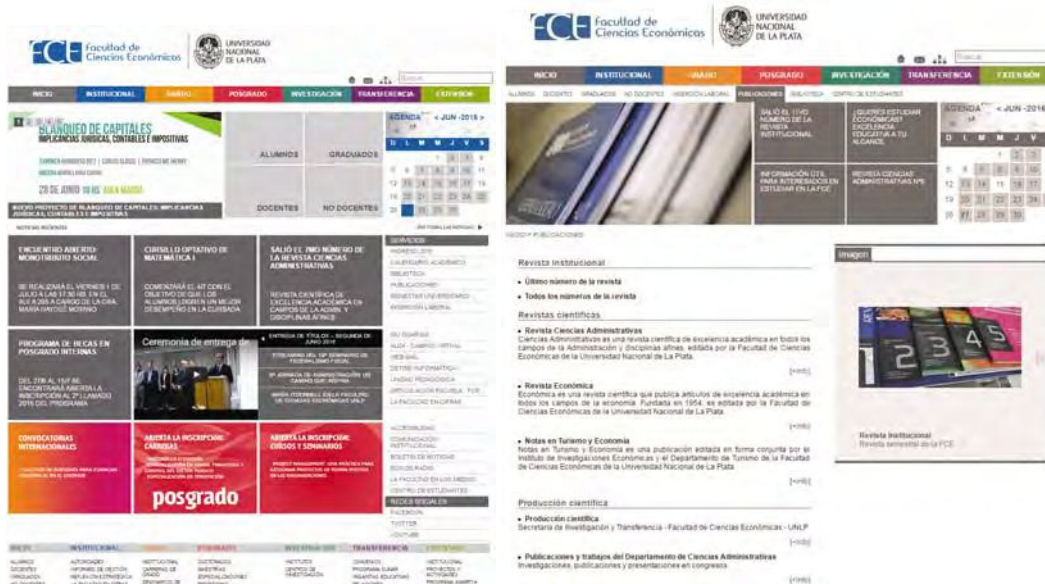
Facultad de Ciencias Económicos | UNIVERSIDAD NACIONAL DE LA PLATA

INICIO INSTITUCIONAL GRADO POSGRADO INVESTIGACIÓN TRANSFERENCIA EXTENSIÓN

BLANQUEO DE CAPITALES
IMPLICANCIAS JURÍDICAS, CONTABLES E IMPOSITIVAS

28 DE JUNIO 18 HS AULA MAGNA

NUEVO PROYECTO DE BLANQUEO DE CAPITALES: IMPLICANCIAS JURÍDICAS, CONTABLES E IMPOSITIVAS

ALUMNOS GRADUADOS
DOCENTES NO DOCENTES

AGENDA < JUN -2016 >
D L M M J V S

NOTICIAS RECIENTES

ENCUENTRO ABIERTO: MONOTRIBUTO SOCIAL
SE REALIZARÁ EL VIERNES 1 DE JULIO A LAS 17:30 HS. EN EL AULA 209 A CARGO DE LA CRA. MARÍA INÉS DÍAZ MORINO

CURSILLO OPTATIVO DE MATEMÁTICA I
COMENZARÁ EL 4/7 CON EL OBJETIVO DE QUE LOS ALUMNOS LOGREN UN MEJOR DESEMPEÑO EN LA CURSADA

SALIÓ EL 7MO NÚMERO DE LA REVISTA CIENCIAS ADMINISTRATIVAS
REVISTA CIENTÍFICA DE EXCELENCIA ACADÉMICA EN CAMPOS DE LA ADMIN. Y DISCIPLINAS AFINES

SERVICIOS
INGRESO 2017
CALENDARIO ACADÉMICO
BIBLIOTECA
PUBLICACIONES
BIENESTAR UNIVERSITARIO
INSERCIÓN LABORAL

PROGRAMA DE BECAS EN POSGRADO INTERNAS
DEL 27/6 AL 15/7 SE ENCONTRARÁ ABIERTA LA INSCRIPCIÓN AL 2° LLAMADO 2016 DEL PROGRAMA

Ceremonia de entrega de

ENTREGA DE TÍTULOS – SEGUNDA DE JUNIO 2016
STREAMING DEL 10° SEMINARIO DE FEDERALISMO FISCAL
3° JORNADA DE ADMINISTRACIÓN DE CAMINO QUE ABRIMA
MARÍA CORONELL (DELA FACULTAD DE CIENCIAS ECONÓMICAS UNLP)

SIU GUARANÍ
AULA – CAMPUS VIRTUAL
WEB MAIL
CENTRO INFORMÁTICO
UNIDAD PEDAGÓGICA
OFICINA ALUMNOS
LA FACULTAD EN OBRAS

CONVOCATORIAS INTERNACIONALES
ABIERTA LA INSCRIPCIÓN: CARRERAS
posgrado
ABIERTA LA INSCRIPCIÓN: CURSOS Y SEMINARIOS

ACCESIBILIDAD
COMUNICACIÓN INSTITUCIONAL
BOLETÍN DE NOTICIAS
ECO DE RADIO
LA FACULTAD EN LOS MEDIOS
CENTRO DE ESTUDIANTES
REDES SOCIALES
FACEBOOK
TWITTER
YOUTUBE

INICIO INSTITUCIONAL GRADO POSGRADO INVESTIGACIÓN TRANSFERENCIA EXTENSIÓN

Facultad de Ciencias Económicas | UNIVERSIDAD NACIONAL DE LA PLATA

INICIO INSTITUCIONAL GRADO POSGRADO INVESTIGACIÓN TRANSFERENCIA EXTENSIÓN

ALUMNOS DOCENTES GRADUADOS NO DOCENTES INSERCIÓN LABORAL PUBLICACIONES BIBLIOTECA CENTRO DE ESTUDIANTES

SALIÓ EL 7MO NÚMERO DE LA REVISTA INSTITUCIONAL
¿QUIERES ESTUDIAR ECONÓMICAS? EXCELENCIA EDUCATIVA A TU ALCANCE
INFORMACIÓN ÚTIL PARA INTERESADOS EN ESTUDIAR EN LA FCE
REVISTA CIENCIAS ADMINISTRATIVAS N°6

AGENDA < JUN -2016
D L M M J V

INICIO > PUBLICACIONES

Revista institucional
• Último número de la revista
• Todos los números de la revista

Revistas científicas
• Revista Ciencias Administrativas
Ciencias Administrativas es una revista científica de excelencia académica en todos los campos de la Administración y disciplinas afines, editada por la Facultad de Ciencias Económicas de la Universidad Nacional de La Plata.
[+info]

• Revista Económica
Económica es una revista científica que publica artículos de excelencia académica en todos los campos de la economía. Fundada en 1954, es editada por la Facultad de Ciencias Económicas de la Universidad Nacional de La Plata.
[+info]

• Notas en Turismo y Economía
Notas en Turismo y Economía es una publicación editada en forma conjunta por el Instituto de Investigaciones Económicas y el Departamento de Turismo de la Facultad de Ciencias Económicas de la Universidad Nacional de La Plata.
[+info]

Producción científica
• Producción científica
Secretaría de Investigación y Transferencia - Facultad de Ciencias Económicas - UNLP
[+info]

• Publicaciones y trabajos del Departamento de Ciencias Administrativas
Investigaciones, publicaciones y presentaciones en congresos
[+info]

Imagen
Revista Institucional
Revista semestral de la FCE